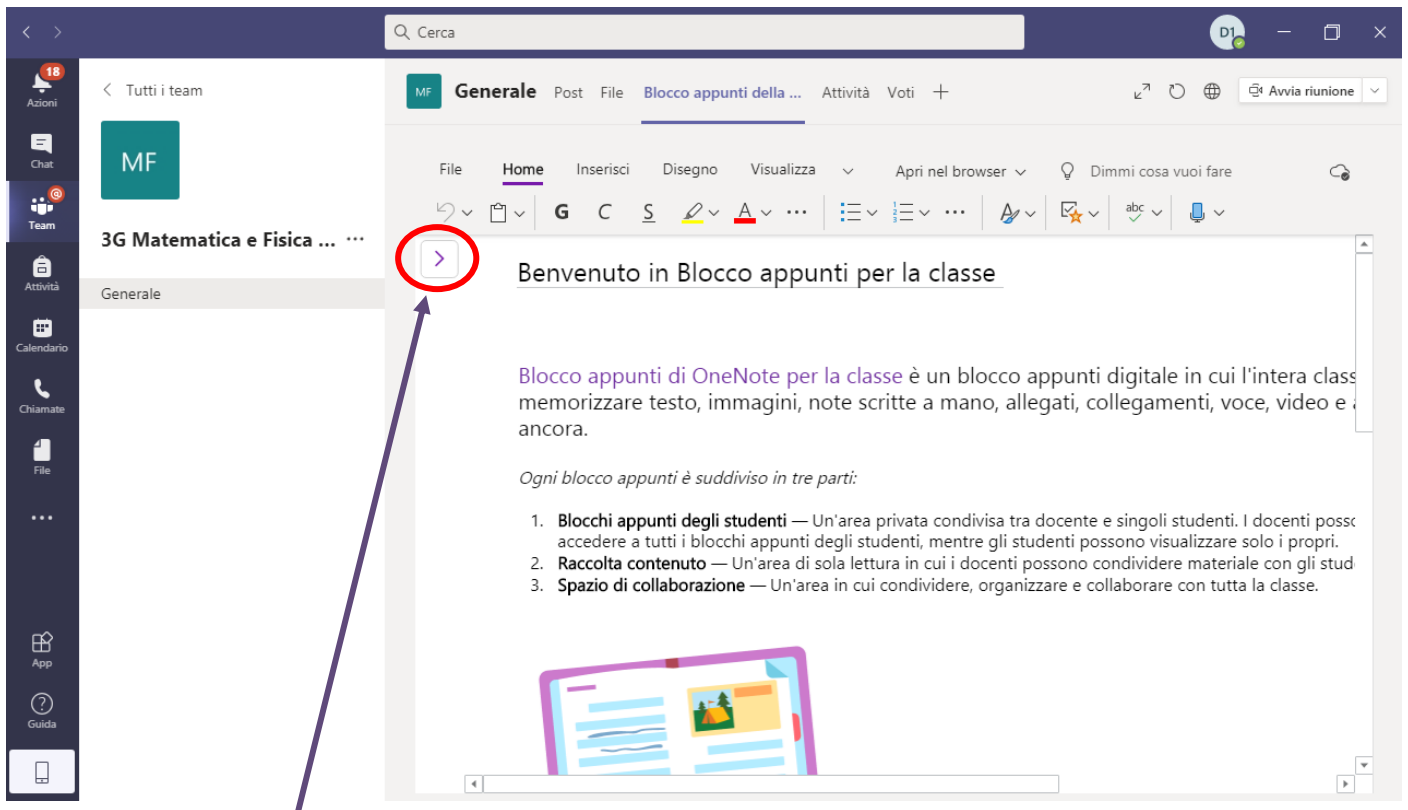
Cerca

D1

18
Azioni

Chat

Team

Attività

Calendario

Chiamate

File

...

App

Guida

Tutti i team

MF

3G Matematica e Fisica ... ···

Generale

MF Generale Post File Blocco appunti della ... Attività Voti +

Avvia riunione

File Home Inserisci Disegno Visualizza Apri nel browser Dimmi cosa vuoi fare

G C S A ··· ··· abc

Benvenuto in Blocco appunti per la classe

Blocco appunti di OneNote per la classe è un blocco appunti digitale in cui l'intera class memorizzare testo, immagini, note scritte a mano, allegati, collegamenti, voce, video e ancora.

Ogni blocco appunti è suddiviso in tre parti:

1. Blocchi appunti degli studenti — Un'area privata condivisa tra docente e singoli studenti. I docenti posso accedere a tutti i blocchi appunti degli studenti, mentre gli studenti possono visualizzare solo i propri.
2. Raccolta contenuto — Un'area di sola lettura in cui i docenti possono condividere materiale con gli stud
3. Spazio di collaborazione — Un'area in cui condividere, organizzare e collaborare con tutta la classe.